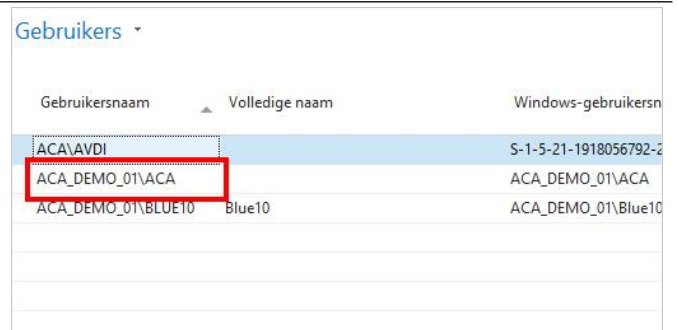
Gebruikers

| Gebruikersnaam | Volledige naam | Windows-gebruikersn |
|---|---|---|
| ACA\AVDI | | S-1-5-21-1918056792-2 |
| ACA_DEMO_01\ACA | | ACA_DEMO_01\ACA |
| ACA_DEMO_01\BLUE10 | Blue10 | ACA_DEMO_01\Blue10 |